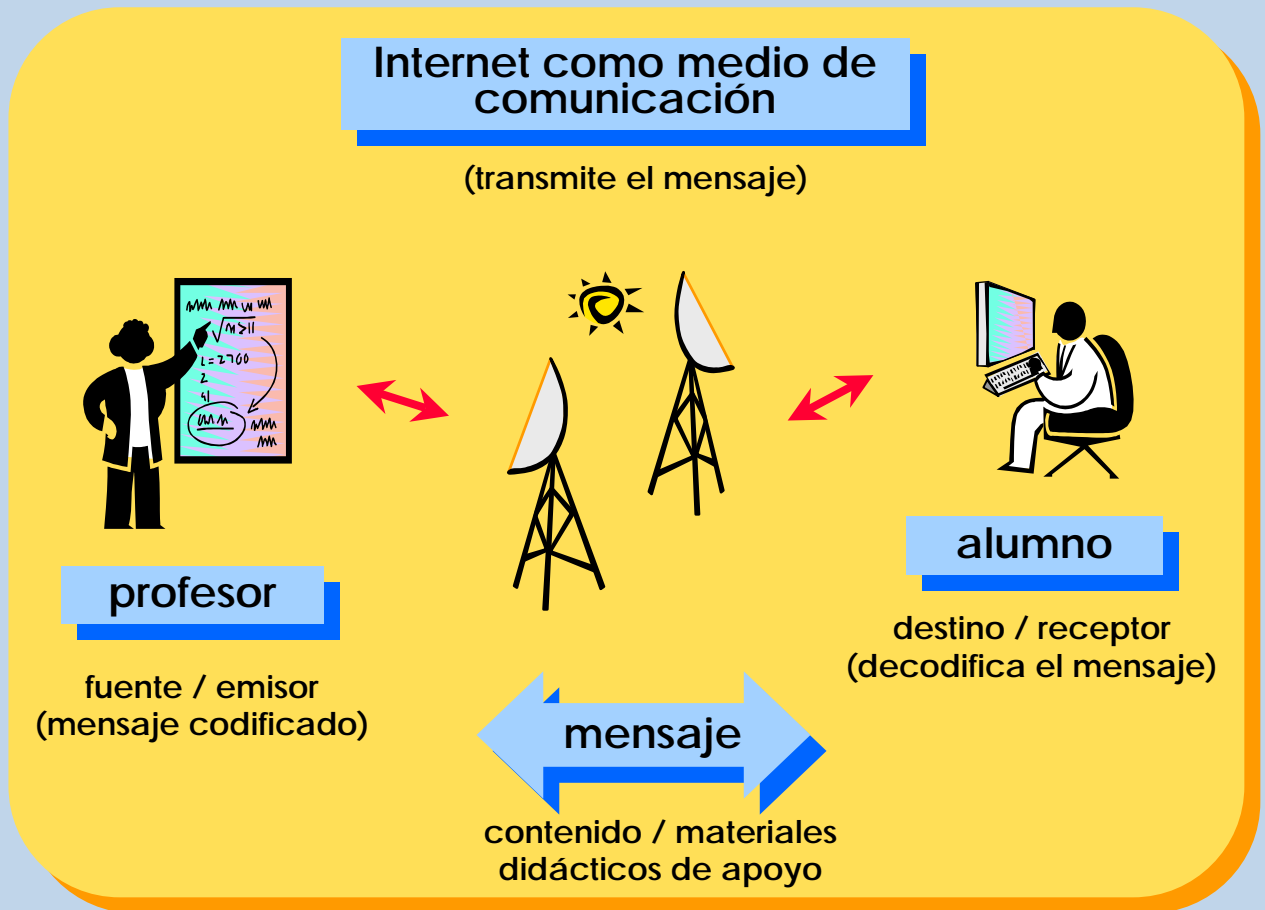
Internet como medio de comunicación

(transmite el mensaje)

profesor

fuente / emisor
(mensaje codificado)

alumno

destino / receptor
(decodifica el mensaje)

mensaje

contenido / materiales
didácticos de apoyo